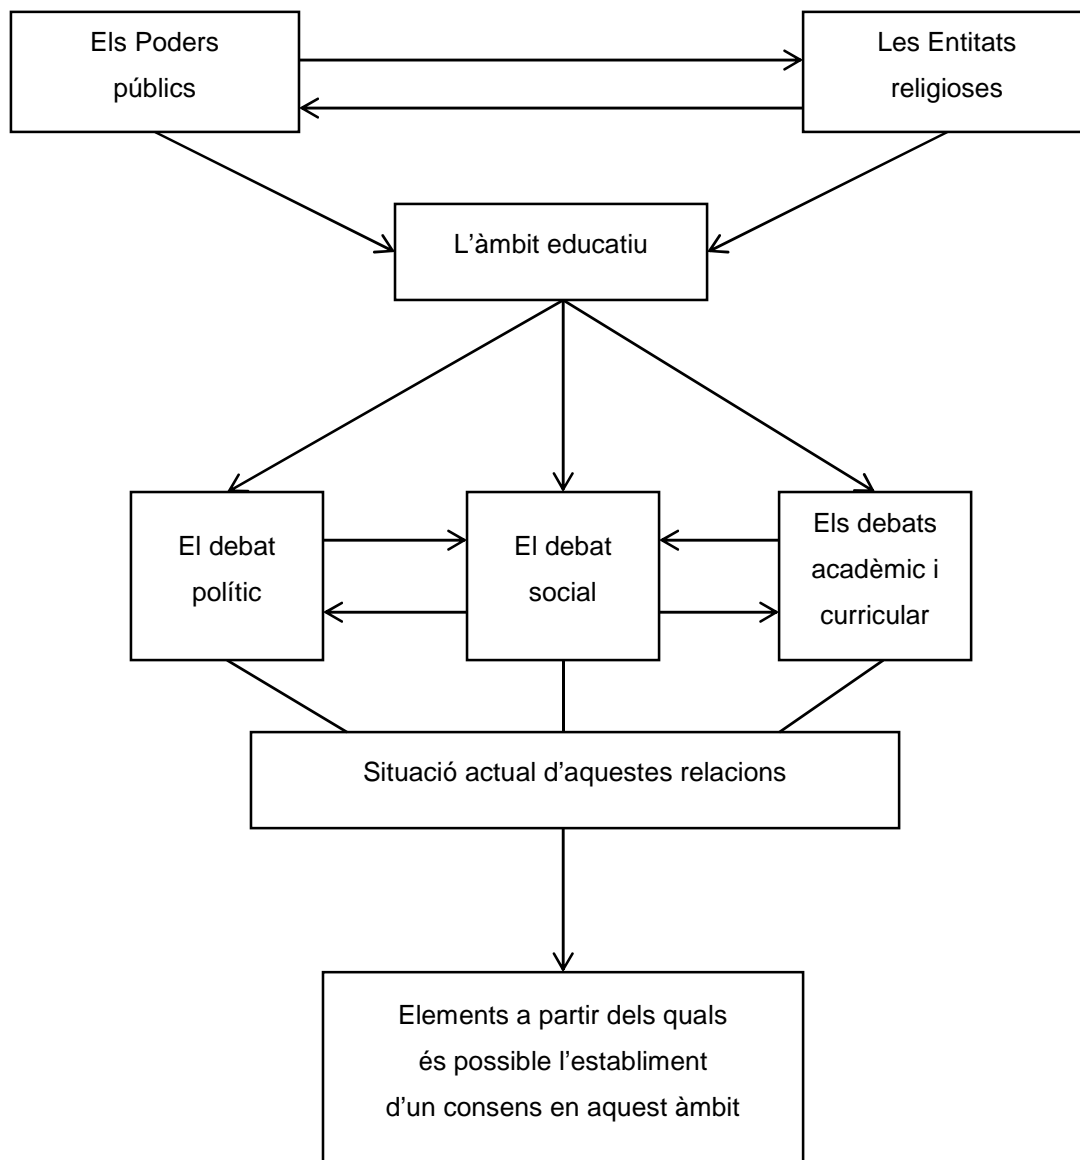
Els Poders públics

Les Entitats religioses

L'àmbit educatiu

El debat polític

El debat social

Els debats acadèmic i curricular

Situació actual d'aquestes relacions

Elements a partir dels quals és possible l'establiment d'un consens en aquest àmbit